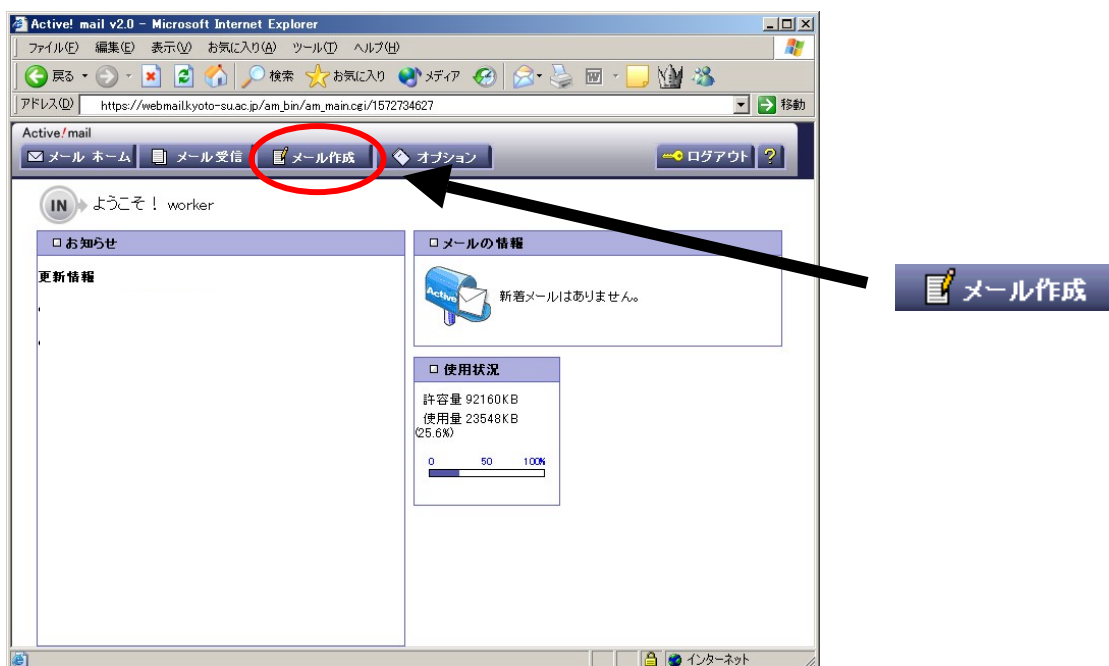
Active! mail v2.0 - Microsoft Internet Explorer

ファイル(F) 編集(E) 表示(V) お気に入り(A) ツール(T) ヘルプ(H)

戻る 検索 お気に入り メディア

アドレス(D) https://webmail.kyoto-su.ac.jp/am_bin/am_main.cgi/1572734627 移動

Active! mail

メール ホーム メール受信 メール作成 オプション ログアウト ?

IN ようこそ！ worker

お知らせ

更新情報

メールの情報

Active

新着メールはありません。

使用状況

許容量 92160KB
使用量 23548KB
(25.6%)

0 50 100%

インターネット

メール作成